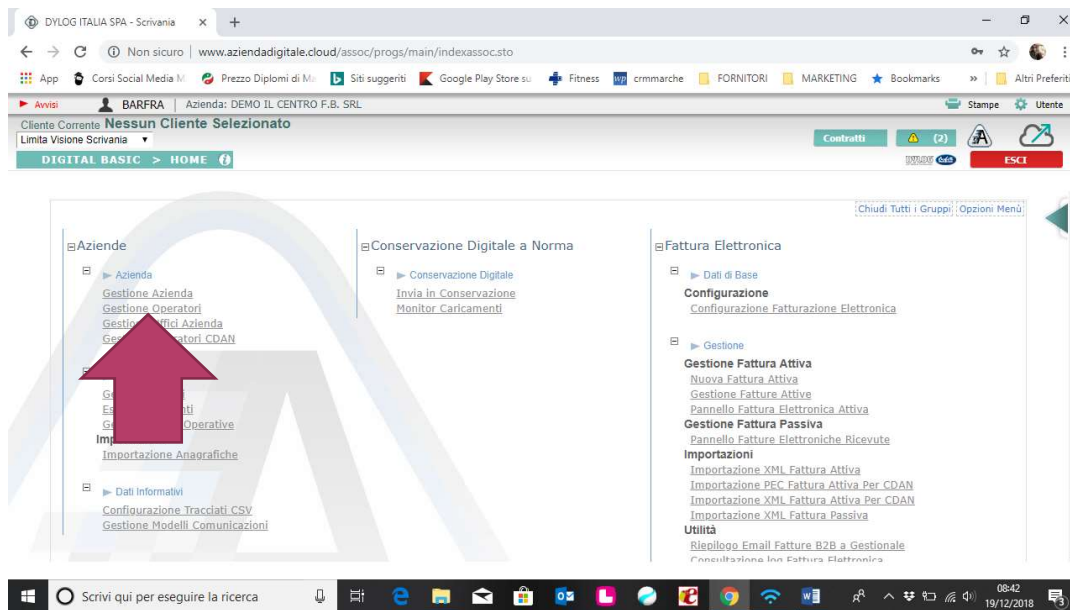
DYLOG ITALIA SPA - Scrivania × +

Non sicuro | www.aziendadigitale.cloud/assoc/progs/main/indexassoc.sto

App Corsi Social Media M Prezzo Diplomi di Ma Siti suggeriti Google Play Store su Fitness crmmarche FORNITORI MARKETING Bookmarks » Altri Preferiti

Avvisi BARFRA | Azienda: DEMO IL CENTRO F.B. SRL Stampe Utente

Cliente Corrente Nessun Cliente Selezionato
Limita Visione Scrivania ▼
DIGITAL BASIC > HOME

Contratti (2)
ESCI

Chiudi Tutti i Gruppi Opzioni Menù

⊟Aziende

⊟ ► Azienda
Gestione Azienda
Gestione Operatori
Gestio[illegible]ffici Azienda
Ge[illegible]ratori CDAN

Ge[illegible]
Es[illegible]nti
Ge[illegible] Operative
Imp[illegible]
Importazione Anagrafiche

⊟ ► Dati Informativi
Configurazione Tracciati CSV
Gestione Modelli Comunicazioni

⊟Conservazione Digitale a Norma

⊟ ► Conservazione Digitale
Invia in Conservazione
Monitor Caricamenti

⊟Fattura Elettronica

⊟ ► Dati di Base
Configurazione
Configurazione Fatturazione Elettronica

⊟ ► Gestione
Gestione Fattura Attiva
Nuova Fattura Attiva
Gestione Fatture Attive
Pannello Fattura Elettronica Attiva
Gestione Fattura Passiva
Pannello Fatture Elettroniche Ricevute
Importazioni
Importazione XML Fattura Attiva
Importazione PEC Fattura Attiva Per CDAN
Importazione XML Fattura Attiva Per CDAN
Importazione XML Fattura Passiva
Utilità
Riepilogo Email Fatture B2B a Gestionale
Consultazione log Fattura Elettronica

Scrivi qui per eseguire la ricerca

08:42
19/12/2018